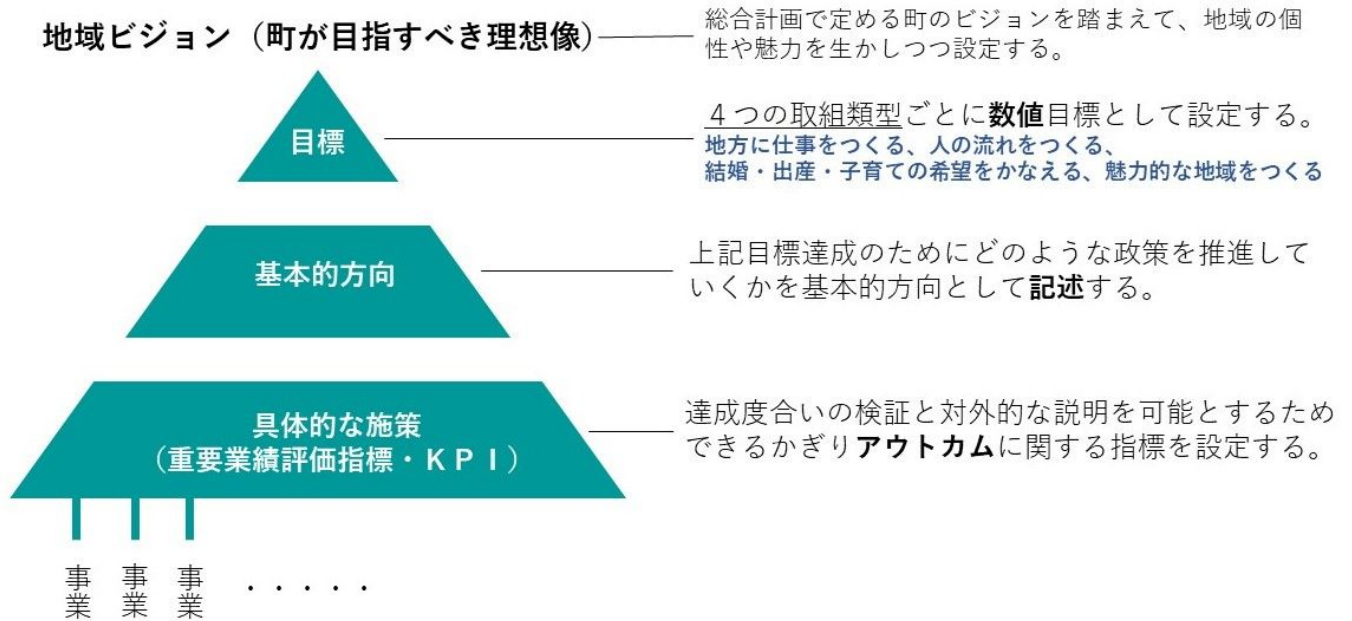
地域ビジョン（町が目指すべき理想像）

総合計画で定める町のビジョンを踏まえて、地域の個性や魅力を生かしつつ設定する。

目標

４つの取組類型ごとに数値目標として設定する。
地方に仕事をつくる、人の流れをつくる、
結婚・出産・子育ての希望をかなえる、魅力的な地域をつくる

基本的方向

上記目標達成のためにどのような政策を推進していくかを基本的方向として記述する。

具体的な施策
（重要業績評価指標・ＫＰＩ）

達成度合いの検証と対外的な説明を可能とするためできるかぎりアウトカムに関する指標を設定する。

事業　事業　事業　・・・・・